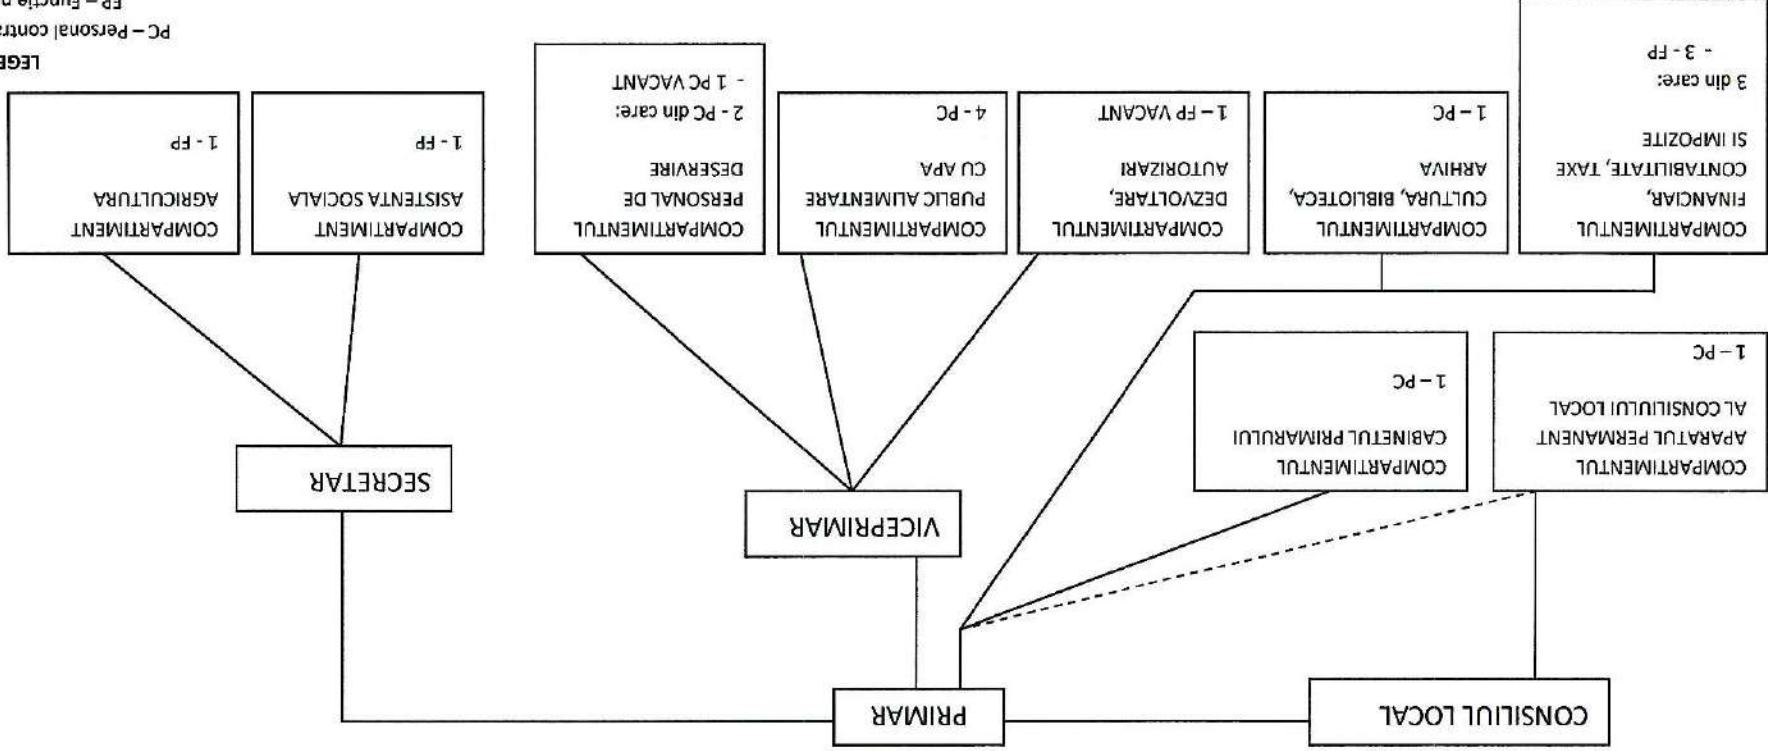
CONSILIUL LOCAL

PRIMAR

VICEPRIMAR

SECRETAR

COMPARTIMENTUL APARATUL PERMANENT AL CONSILIULUI LOCAL

1 – PC

COMPARTIMENTUL CABINETUL PRIMARULUI

1 – PC

COMPARTIMENTUL FINANCIAR, CONTABILITATE, TAXE SI IMPOZITE

3 din care:
- 3 - FP

COMPARTIMENTUL CULTURA, BIBLIOTECA, ARHIVA

1 – PC

COMPARTIMENTUL DEZVOLTARE, AUTORIZARI

1 – FP VACANT

COMPARTIMENTUL PUBLIC ALIMENTARE CU APA

4 - PC

COMPARTIMENTUL PERSONAL DE DESERVIRE

2 - PC din care:
- 1 PC VACANT

COMPARTIMENT ASISTENTA SOCIALA

1 - FP

COMPARTIMENT AGRICULTURA

1 - FP

LEGE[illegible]
PC – Personal contr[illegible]
FP – Functie p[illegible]